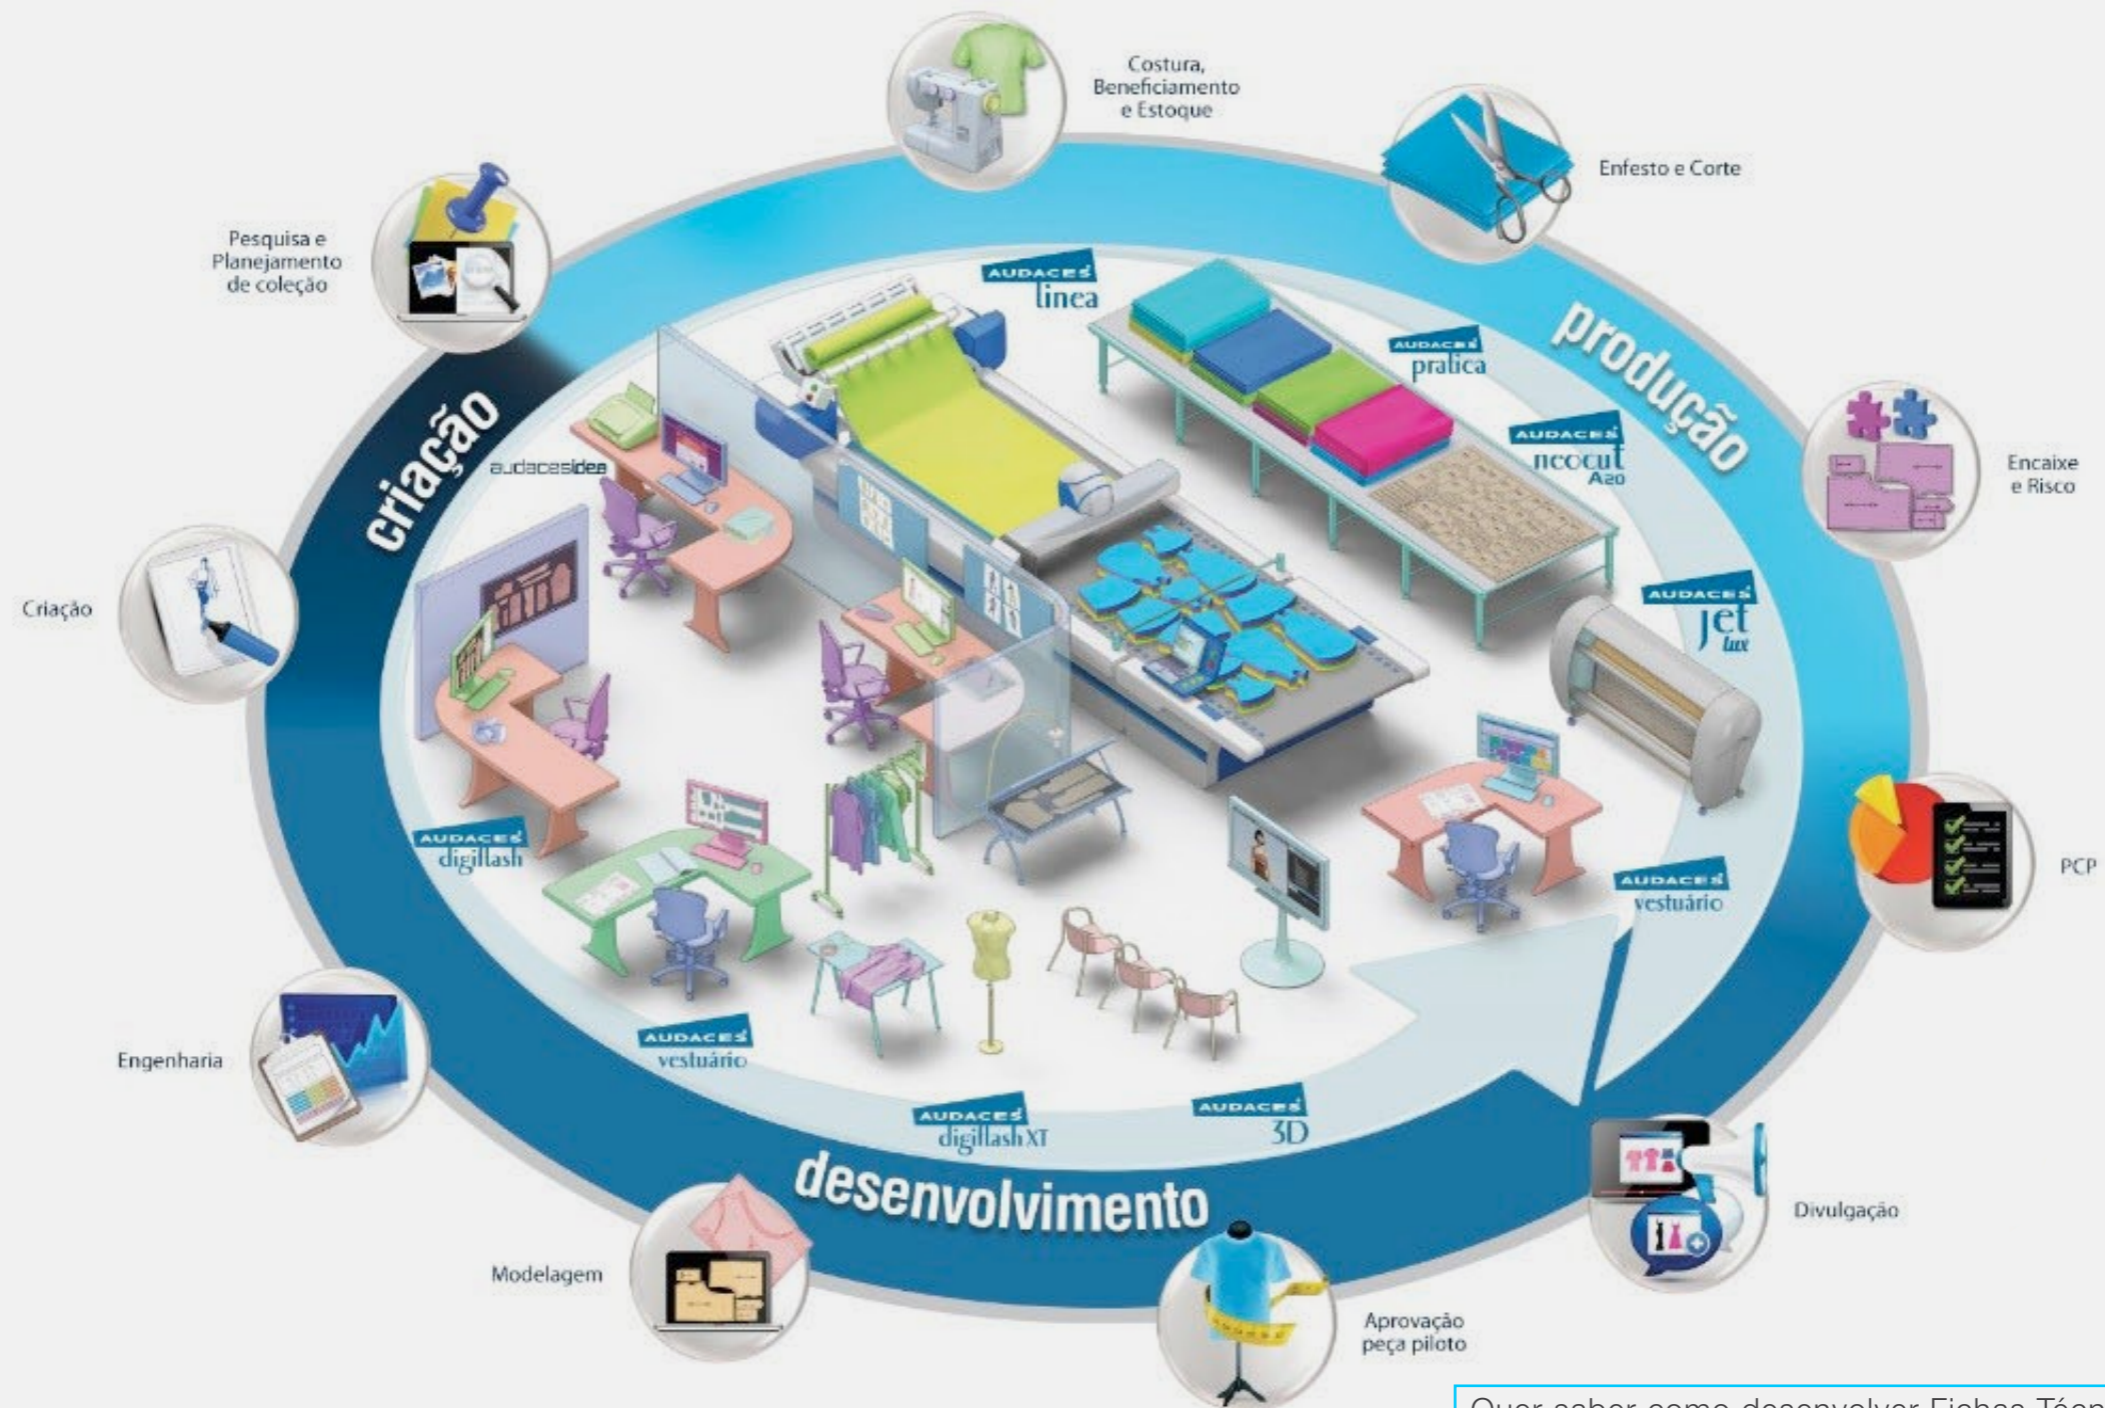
Costura, Beneficiamento e Estoque

Enfesto e Corte

Pesquisa e Planejamento de coleção

AUDACES linea

AUDACES pratica

produção

criação

audacesidea

AUDACES neocut A20

Encaixe e Risco

Criação

AUDACES jet lux

AUDACES digiflash

PCP

AUDACES vestuário

Engenharia

AUDACES vestuário

AUDACES digiflash XT

AUDACES 3D

Divulgação

desenvolvimento

Modelagem

Aprovação peça piloto

Quer saber como desenvolver Fichas Técn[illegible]